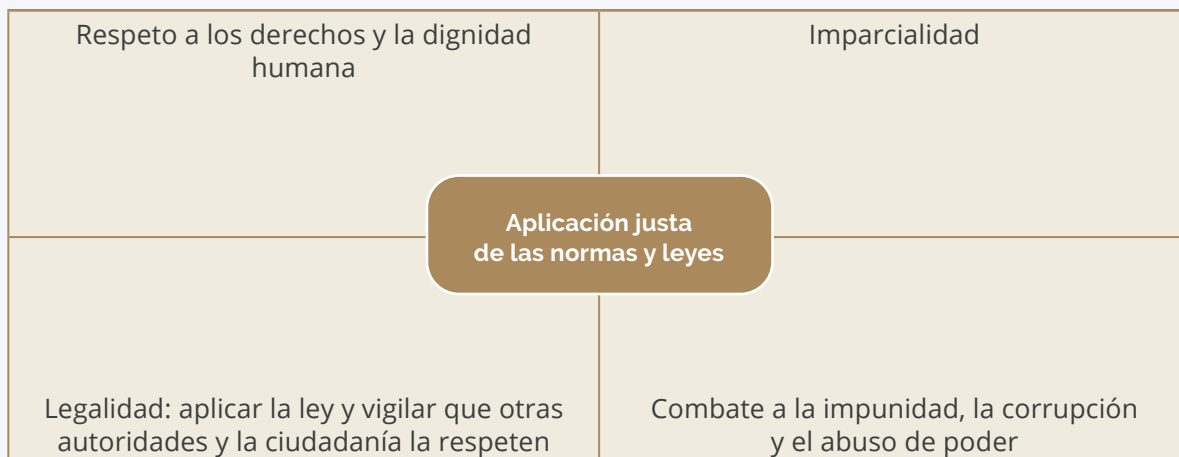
Respeto a los derechos y la dignidad humana

Imparcialidad

Aplicación justa de las normas y leyes

Legalidad: aplicar la ley y vigilar que otras autoridades y la ciudadanía la respeten

Combate a la impunidad, la corrupción y el abuso de poder